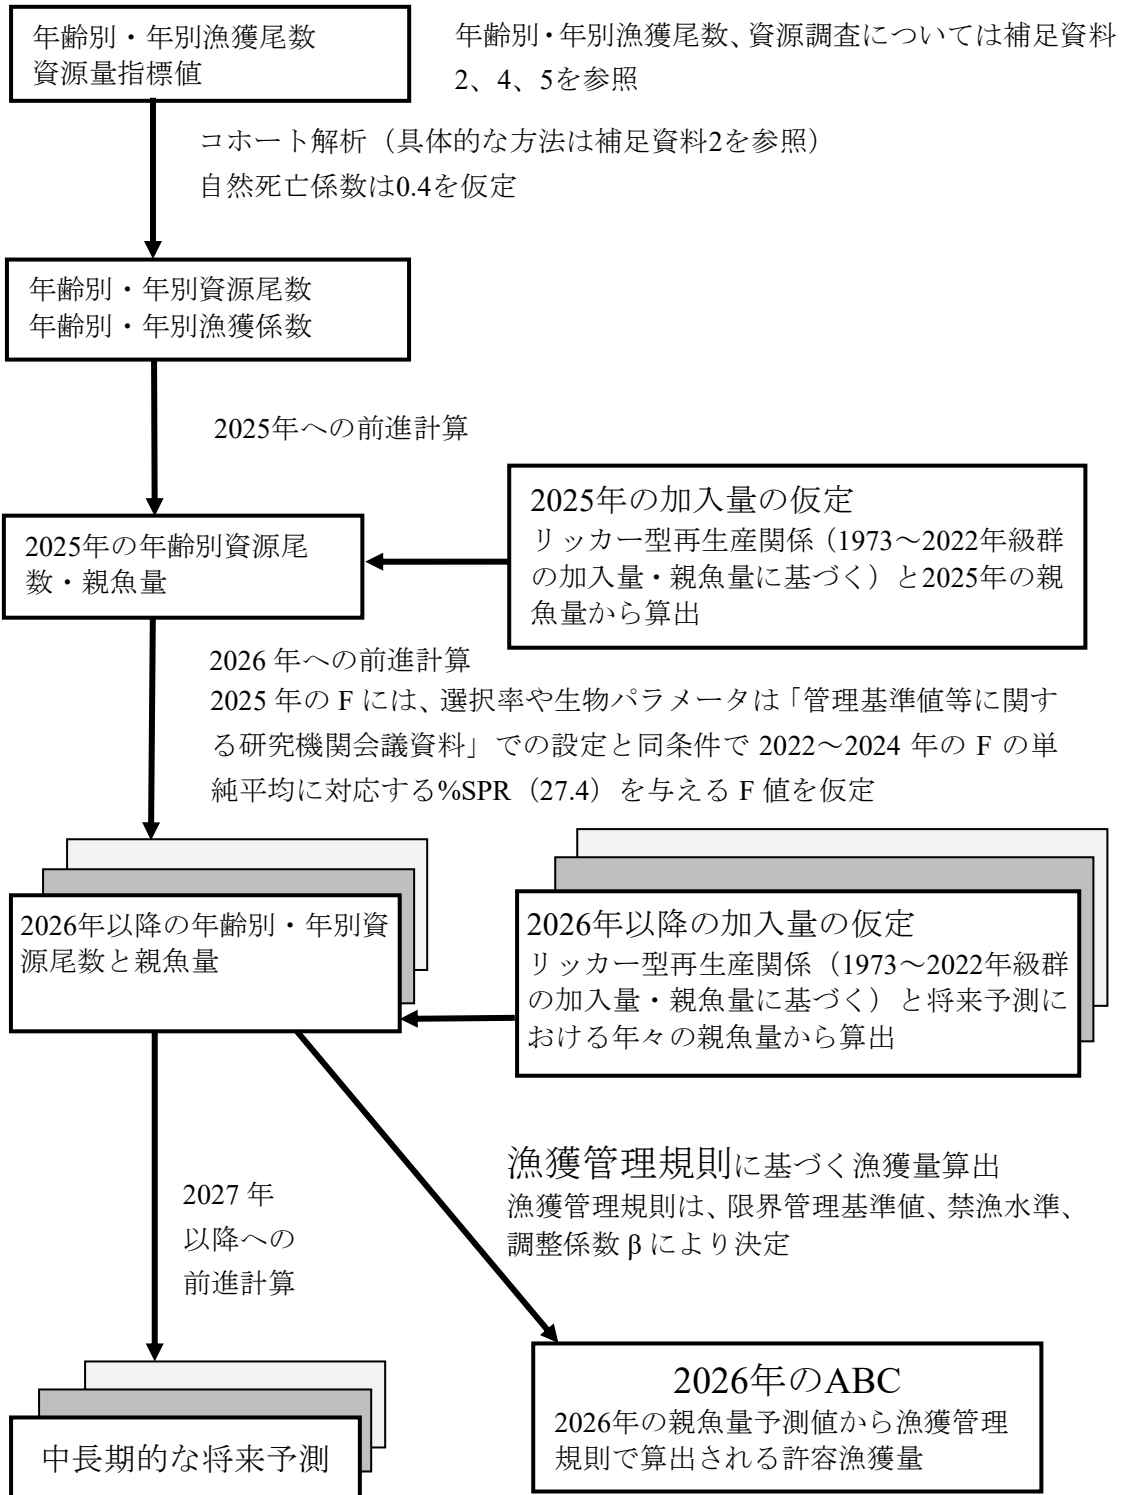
年齢別・年別漁獲尾数
資源量指標値

年齢別・年別漁獲尾数、資源調査については補足資料2、4、5を参照

コホート解析（具体的な方法は補足資料2を参照）
自然死亡係数は0.4を仮定

年齢別・年別資源尾数
年齢別・年別漁獲係数

2025年への前進計算

2025年の年齢別資源尾数・親魚量

2025年の加入量の仮定
リッカー型再生産関係（1973～2022年級群の加入量・親魚量に基づく）と2025年の親魚量から算出

2026 年への前進計算
2025 年の F には、選択率や生物パラメータは「管理基準値等に関する研究機関会議資料」での設定と同条件で 2022～2024 年の F の単純平均に対応する%SPR（27.4）を与える F 値を仮定

2026年以降の年齢別・年別資源尾数と親魚量

2026年以降の加入量の仮定
リッカー型再生産関係（1973～2022年級群の加入量・親魚量に基づく）と将来予測における年々の親魚量から算出

2027 年以降への前進計算

漁獲管理規則に基づく漁獲量算出
漁獲管理規則は、限界管理基準値、禁漁水準、調整係数 β により決定

中長期的な将来予測

2026年のABC
2026年の親魚量予測値から漁獲管理規則で算出される許容漁獲量